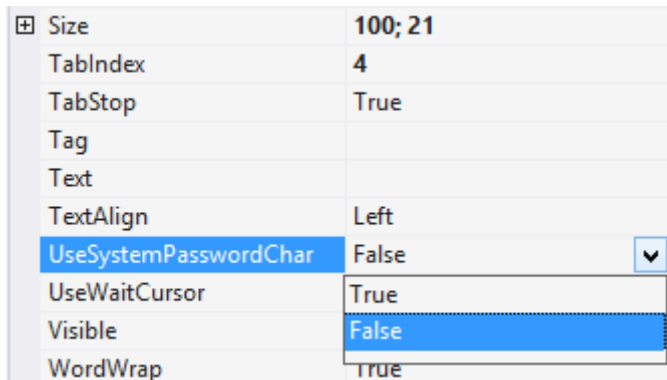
| | |
|---|---|
| ⊞ Size | 100; 21 |
| TabIndex | 4 |
| TabStop | True |
| Tag | |
| Text | |
| TextAlign | Left |
| UseSystemPasswordChar | False |
| UseWaitCursor | True |
| Visible | False |
| WordWrap | True |